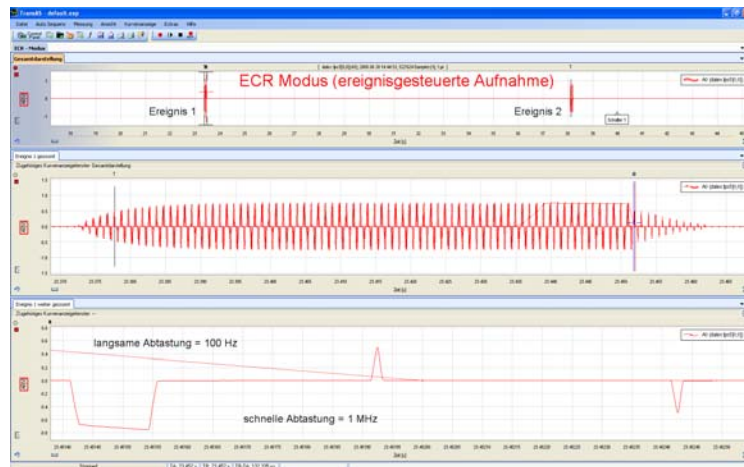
Trans8 - default.exp

Datei Auto Sequenz Messung Ansicht Kurvenanzeige Extras Hilfe

ECR - Modus

Gesamtdarstellung

ECR Modus (ereignisgesteuerte Aufnahme)

Ereignis 1

Ereignis 2

Zeit [s]

Ereignis 1 gezoomt

Zugehörige Kurvenanzeige der Gesamtdarstellung

Zeit [s]

Ereignis 1 weiter gezoomt

langsame Abtastung = 100 Hz

schnelle Abtastung = 1 MHz